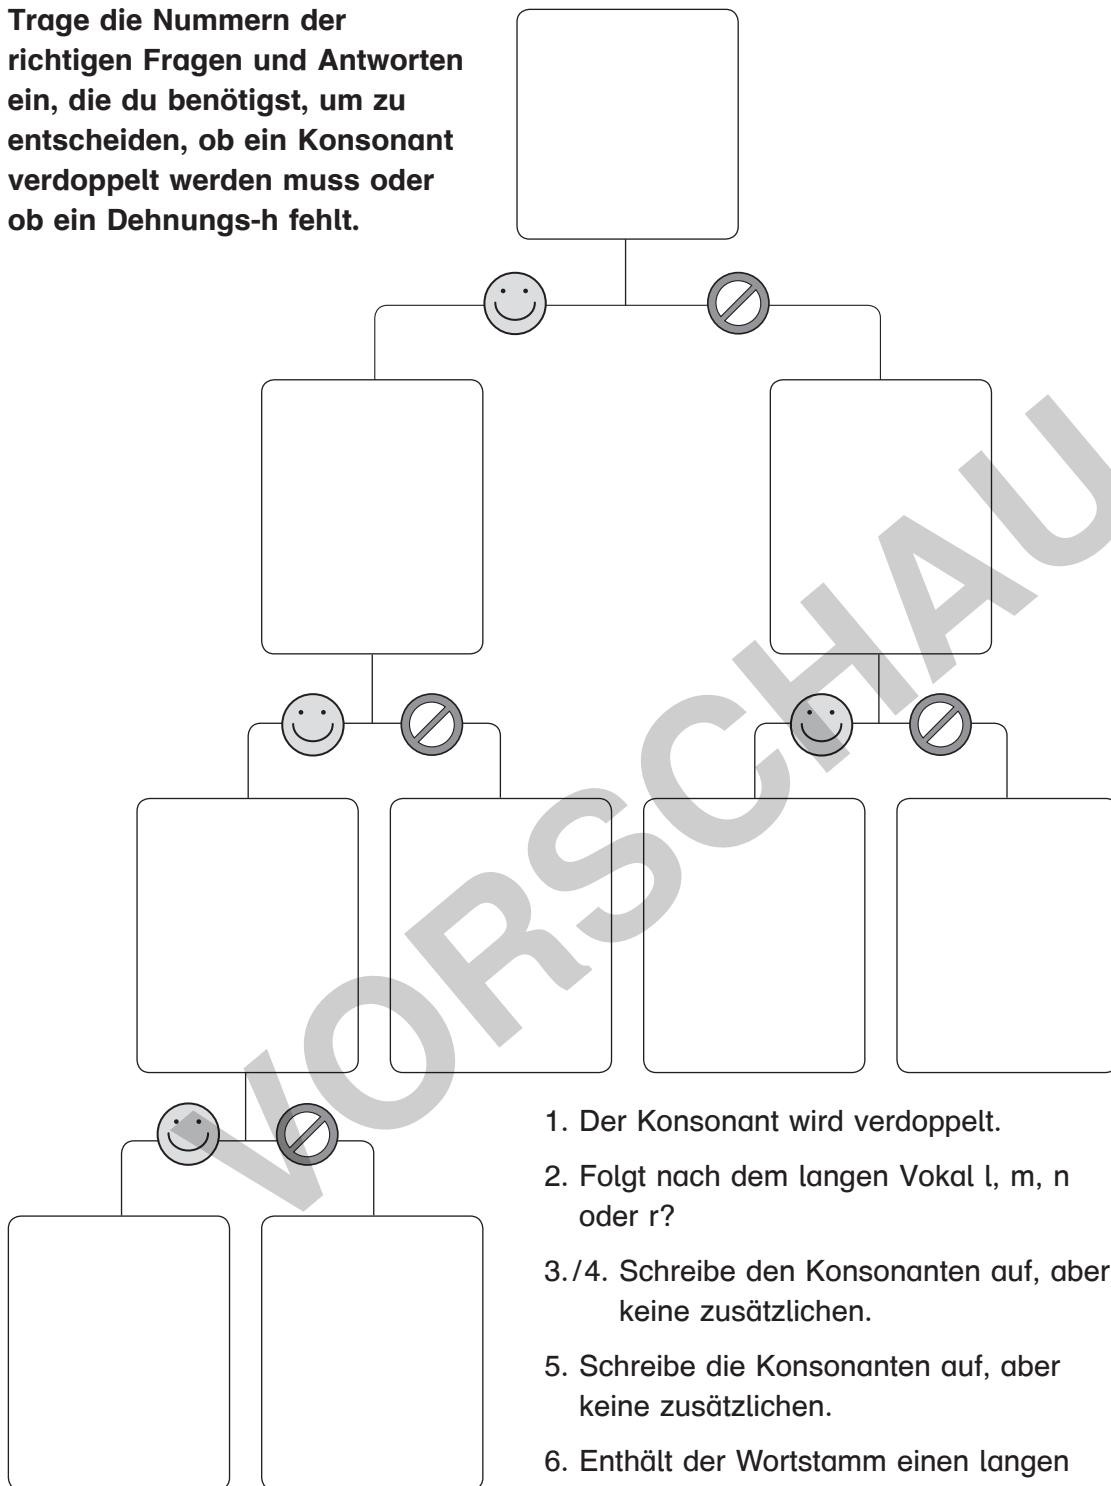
**Trage die Nummern der richtigen Fragen und Antworten ein, die du benötigst, um zu entscheiden, ob ein Konsonant verdoppelt werden muss oder ob ein Dehnungs-h fehlt.**

VORSCHAU

1. Der Konsonant wird verdoppelt.

2. Folgt nach dem langen Vokal l, m, n oder r?

3./4. Schreibe den Konsonanten auf, aber keine zusätzlichen.

5. Schreibe die Konsonanten auf, aber keine zusätzlichen.

6. Enthält der Wortstamm einen langen